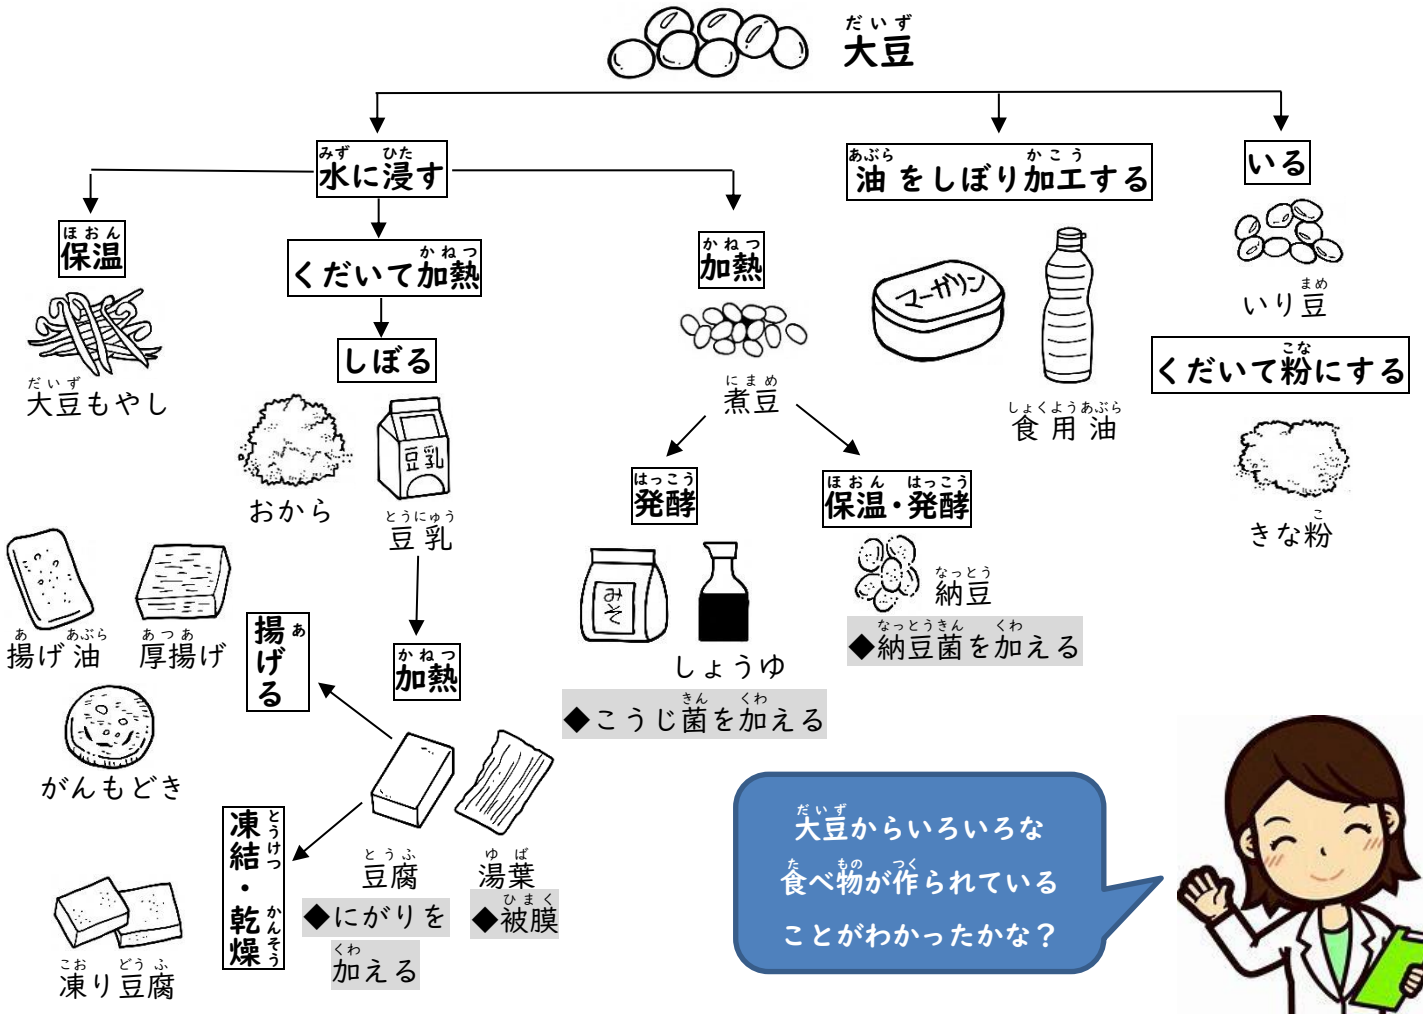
だいず
大豆

みず ひた
水に浸す

あぶら かこう
油をしぼり加工する

いる

ほおん
保温

だいず
大豆もやし

かねつ
くだいて加熱

しぼる

おから

豆乳

とうにゅう
豆乳

かねつ
加熱

にまめ
煮豆

はっこう
発酵

ほおん はっこう
保温・発酵

みそ

しょうゆ

きん くわ
◆こうじ菌を加える

なっとう
納豆

なっとうきん くわ
◆納豆菌を加える

マーガリン

しょくようあぶら
食用油

まめ
いり豆

こな
くだいて粉にする

こ
きな粉

あ あぶら
揚げ油

あつあ
厚揚げ

がんもどき

あ
揚げる

とうけつ かんそう
凍結・乾燥

とうふ
豆腐

ゆば
湯葉

◆にがりを
くわ
加える

ひまく
◆被膜

こお どうふ
凍り豆腐

だいず
大豆からいろいろな
た もの つく
食べ物が作られている
ことがわかったかな？